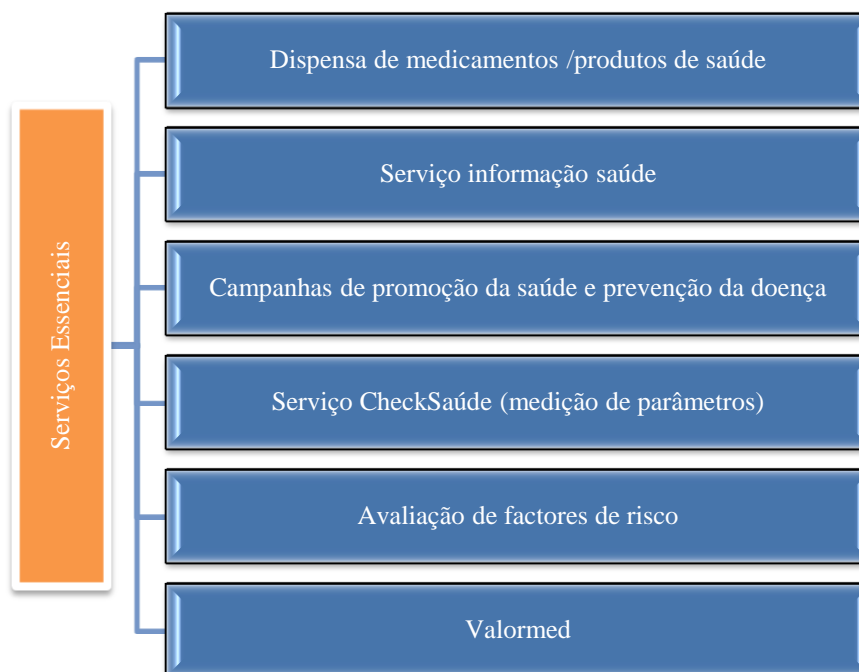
Serviços Essenciais

Dispensa de medicamentos /produtos de saúde

Serviço informação saúde

Campanhas de promoção da saúde e prevenção da doença

Serviço CheckSaúde (medição de parâmetros)

Avaliação de factores de risco

Valormed